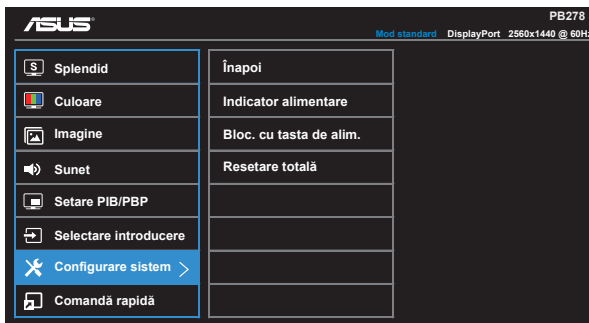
ASUS

PB278

Mod standard DisplayPort 2560x1440 @ 60Hz

S Splendid
Culoare
Imagine
Sunet
Setare PIB/PBP
Selectare introducere
Configurare sistem >
Comandă rapidă

Înapoi
Indicator alimentare
Bloc. cu tasta de alim.
Resetare totală